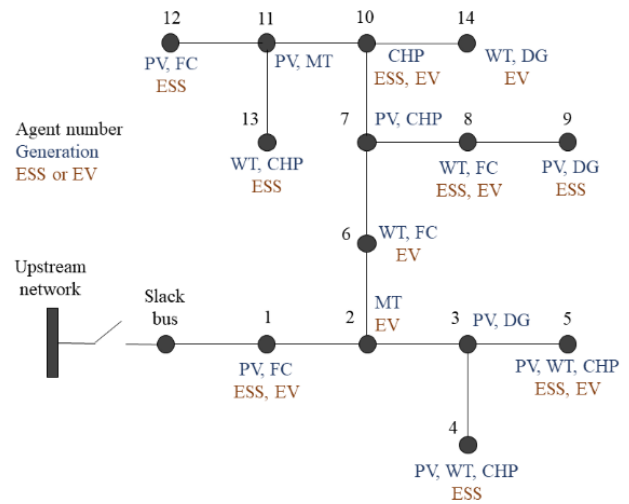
12
PV, FC
ESS

11
PV, MT

10
CHP
ESS, EV

14
WT, DG
EV

Agent number
Generation
ESS or EV

13
WT, CHP
ESS

7
PV, CHP

8
WT, FC
ESS, EV

9
PV, DG
ESS

6
WT, FC
EV

Upstream network

Slack bus

1
PV, FC
ESS, EV

2
MT
EV

3
PV, DG

5
PV, WT, CHP
ESS, EV

4
PV, WT, CHP
ESS